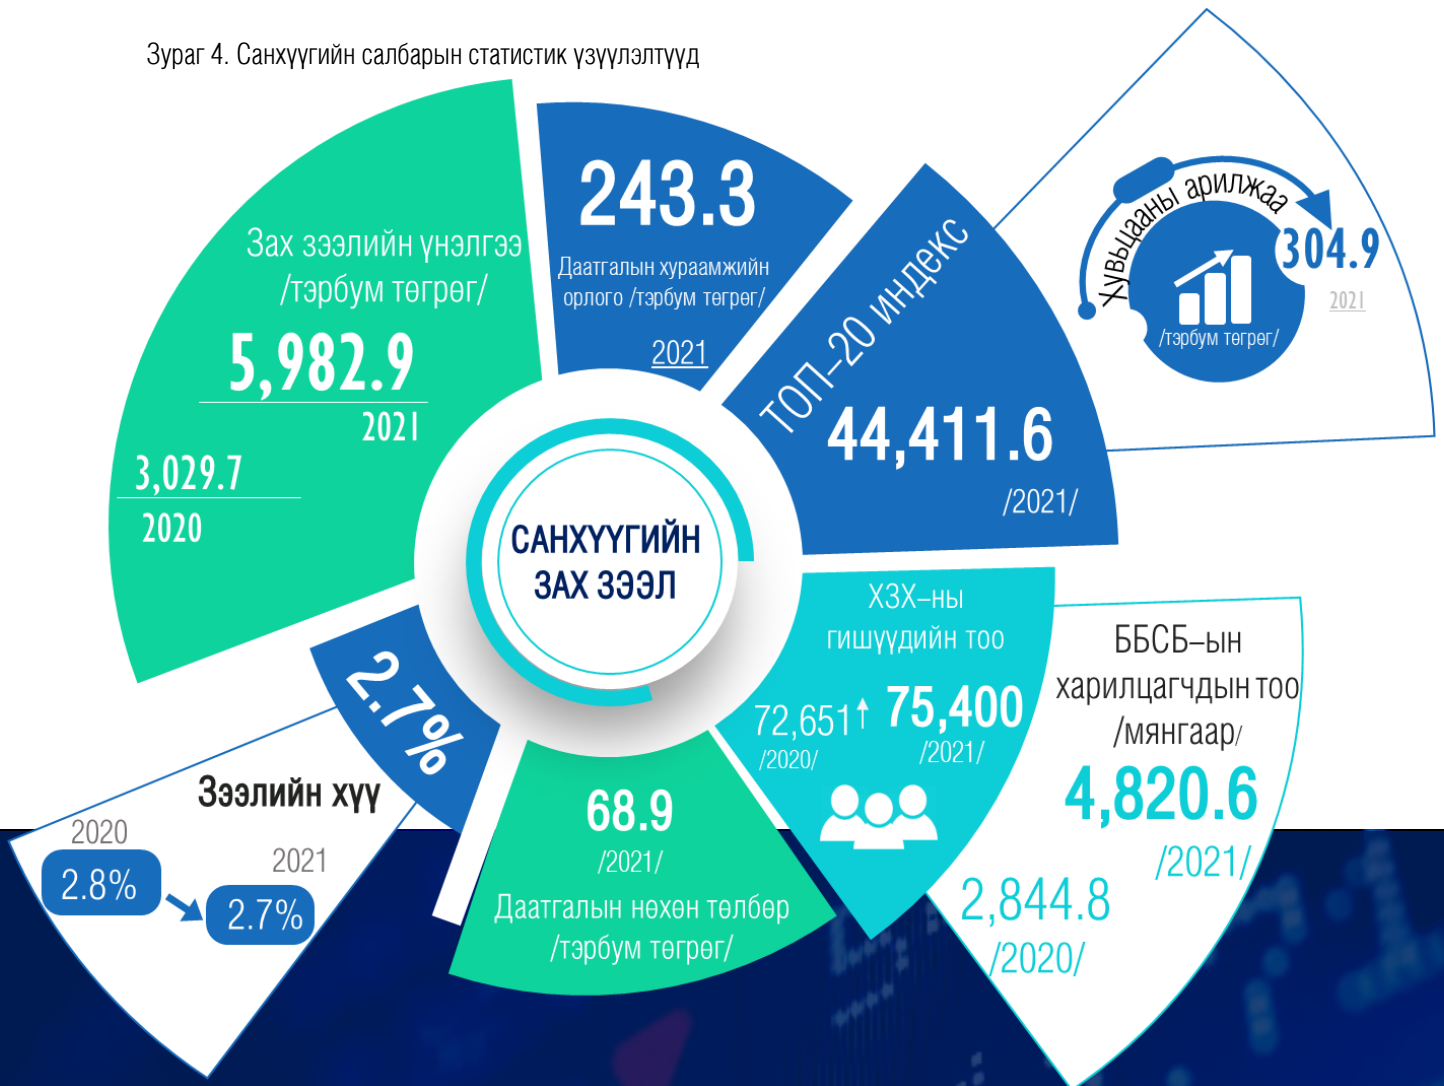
Зураг 4. Санхүүгийн салбарын статистик үзүүлэлтүүд

Зах зээлийн үнэлгээ /тэрбум төгрөг/

5,982.9

2021

3,029.7

2020

243.3

Даатгалын хураамжийн орлого /тэрбум төгрөг/

2021

ТОП–20 индекс

44,411.6

/2021/

Хувьцааны арилжаа

304.9

2021

/тэрбум төгрөг/

САНХҮҮГИЙН ЗАХ ЗЭЭЛ

2.7%

Зээлийн хүү

2020

2.8%

2021

2.7%

68.9

/2021/

Даатгалын нөхөн төлбөр /тэрбум төгрөг/

ХЗХ–ны гишүүдийн тоо

72,651

/2020/

75,400

/2021/

ББСБ–ын харилцагчдын тоо /мянгаар/

4,820.6

/2021/

2,844.8

/2020/